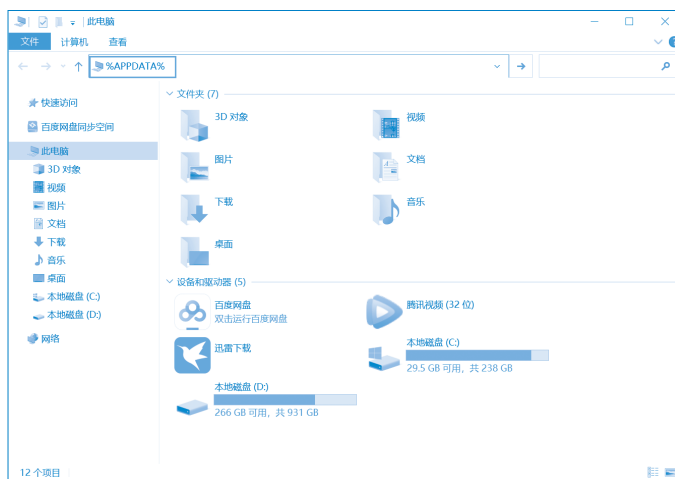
此电脑
文件 计算机 查看
%APPDATA%
快速访问
百度网盘同步空间
此电脑
3D 对象
视频
图片
文档
下载
音乐
桌面
本地磁盘 (C:)
本地磁盘 (D:)
网络
文件夹 (7)
3D 对象
视频
图片
文档
下载
音乐
桌面
设备和驱动器 (5)
百度网盘
双击运行百度网盘
腾讯视频 (32 位)
迅雷下载
本地磁盘 (C:)
29.5 GB 可用，共 238 GB
本地磁盘 (D:)
266 GB 可用，共 931 GB
12 个项目